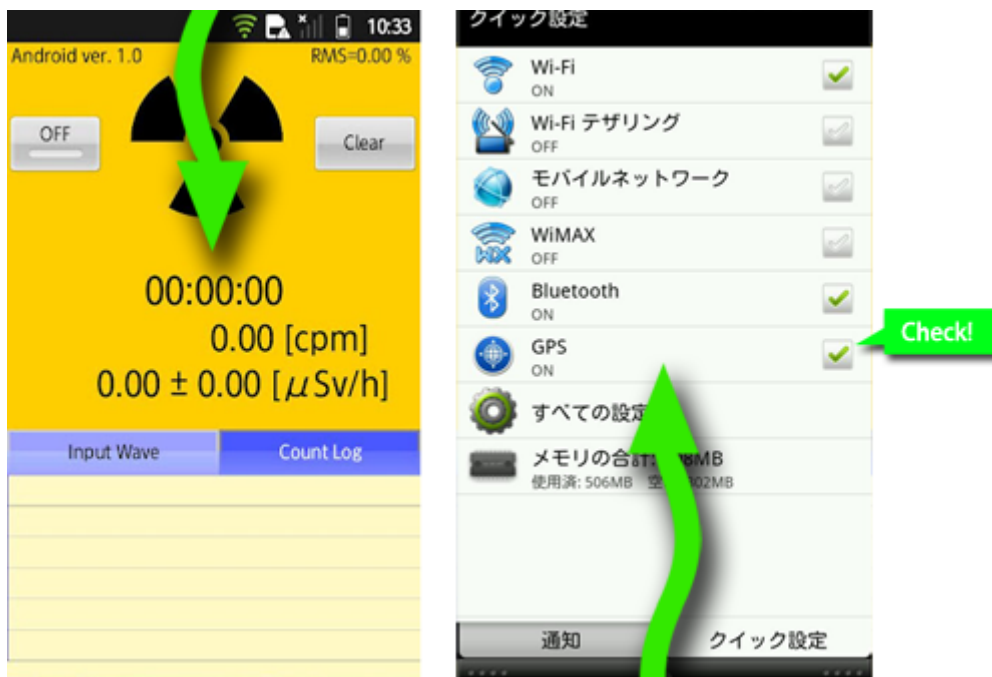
10:33
Android ver. 1.0
RMS=0.00 %
OFF
Clear
00:00:00
0.00 [cpm]
0.00 ± 0.00 [$\mu$Sv/h]
Input Wave
Count Log

クイック設定
Wi-Fi
ON
Wi-Fi テザリング
OFF
モバイルネットワーク
OFF
WiMAX
OFF
Bluetooth
ON
GPS
ON
Check!
すべての設定
メモリの合計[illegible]8MB
使用済: 506MB 空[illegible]02MB
通知
クイック設定